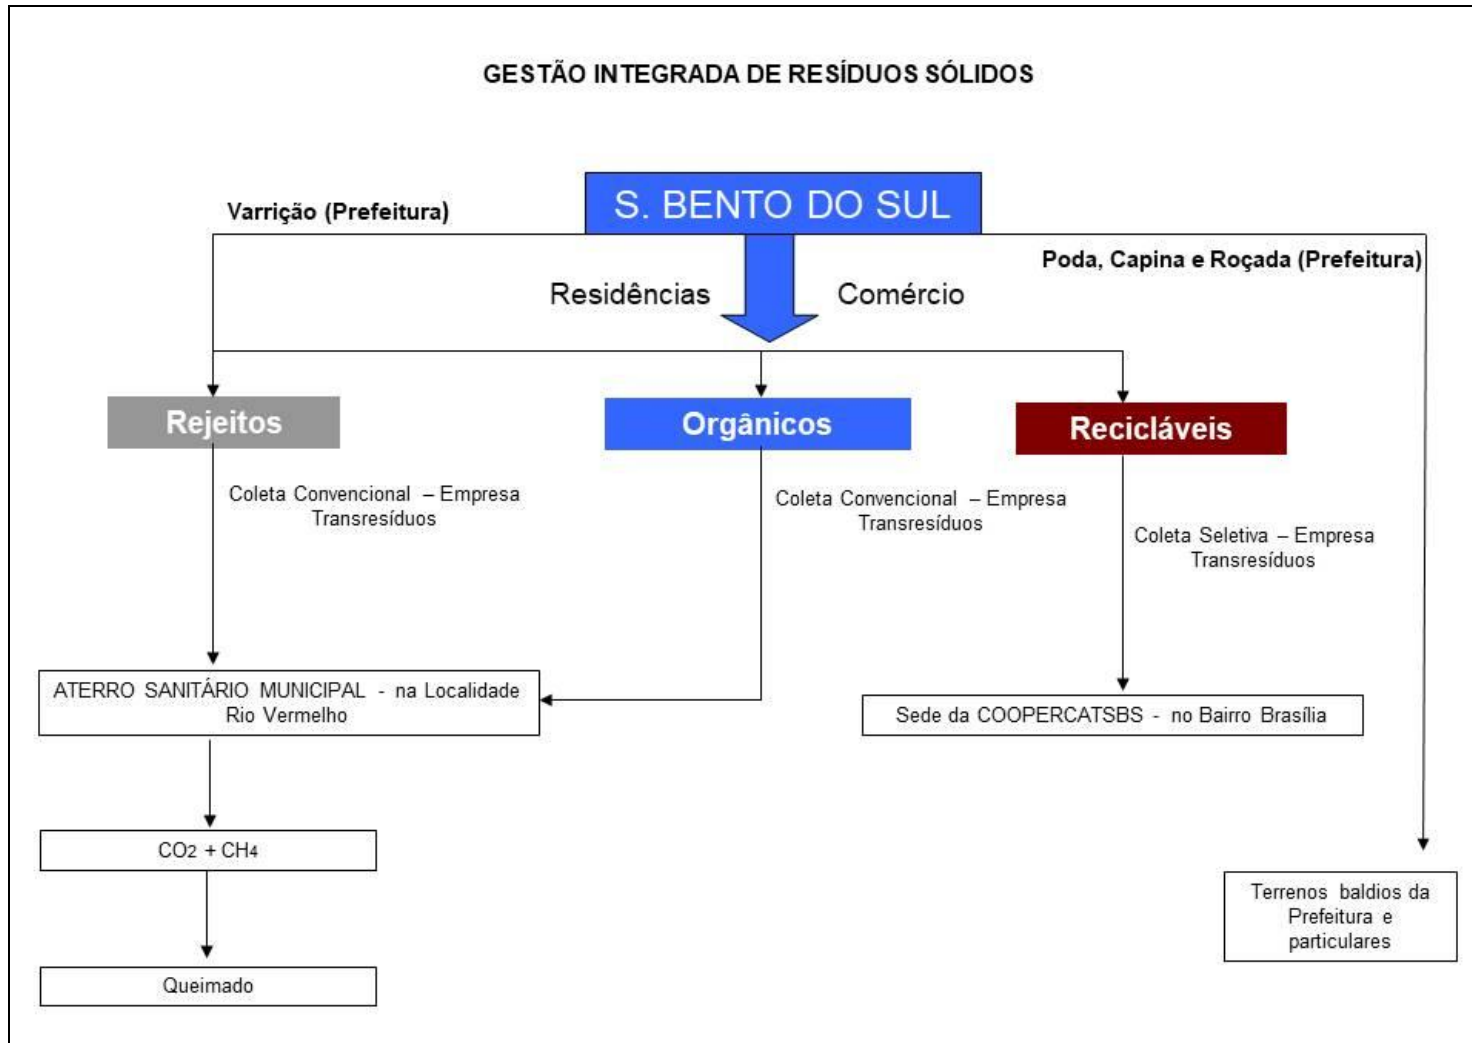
GESTÃO INTEGRADA DE RESÍDUOS SÓLIDOS

Varrição (Prefeitura)

S. BENTO DO SUL

Poda, Capina e Roçada (Prefeitura)

Residências

Comércio

Rejeitos

Orgânicos

Recicláveis

Coleta Convencional – Empresa Transresíduos

Coleta Convencional – Empresa Transresíduos

Coleta Seletiva – Empresa Transresíduos

ATERRO SANITÁRIO MUNICIPAL - na Localidade Rio Vermelho

Sede da COOPERCATSBS - no Bairro Brasília

$CO_2 + CH_4$

Queimado

Terrenos baldios da Prefeitura e particulares